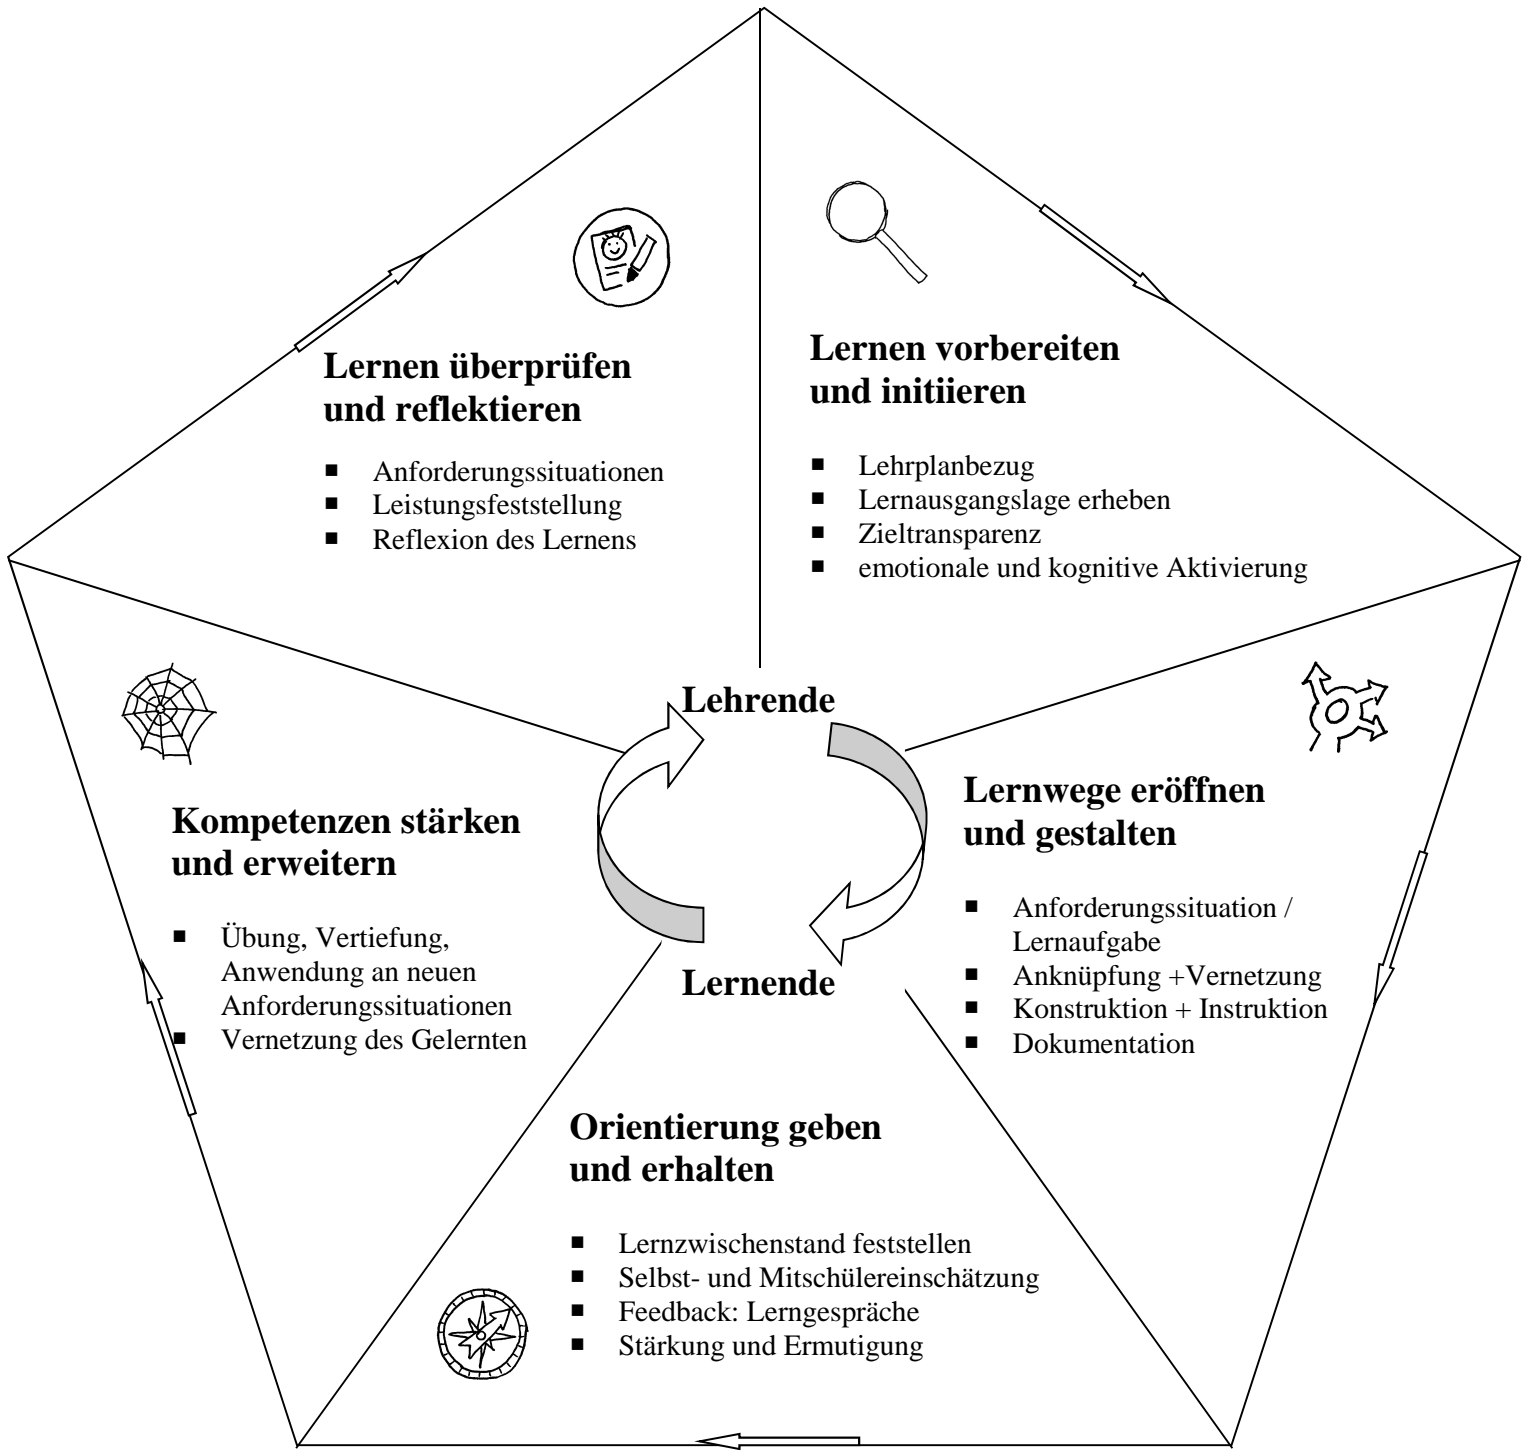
Lernen überprüfen und reflektieren

- Anforderungssituationen
- Leistungsfeststellung
- Reflexion des Lernens

Lernen vorbereiten und initiieren

- Lehrplanbezug
- Lernausgangslage erheben
- Zieltransparenz
- emotionale und kognitive Aktivierung

Lehrende

Lernende

Kompetenzen stärken und erweitern

- Übung, Vertiefung, Anwendung an neuen Anforderungssituationen
- Vernetzung des Gelernten

Lernwege eröffnen und gestalten

- Anforderungssituation / Lernaufgabe
- Anknüpfung +Vernetzung
- Konstruktion + Instruktion
- Dokumentation

Orientierung geben und erhalten

- Lernzwischenstand feststellen
- Selbst- und Mitschülereinschätzung
- Feedback: Lerngespräche
- Stärkung und Ermutigung